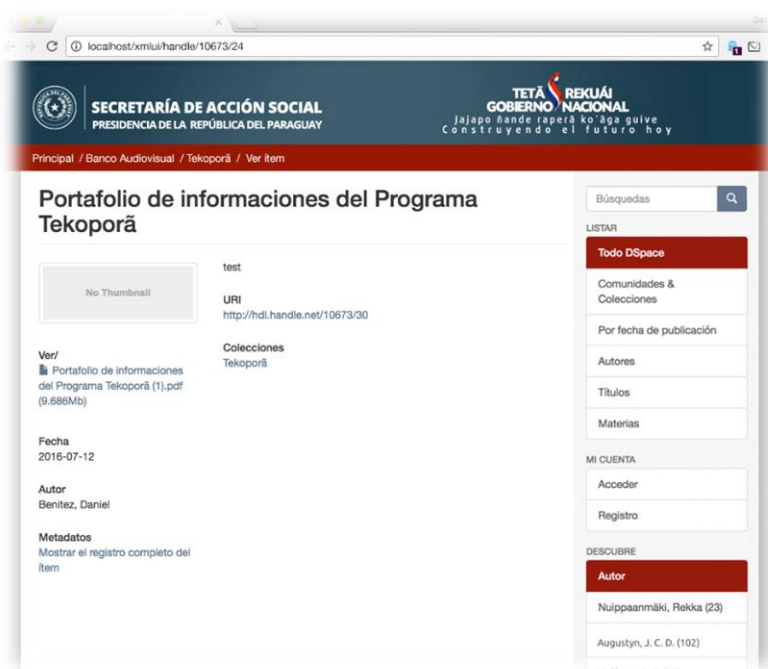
localhost/xmlui/handle/10673/24

SECRETARÍA DE ACCIÓN SOCIAL
PRESIDENCIA DE LA REPÚBLICA DEL PARAGUAY

TETÃ REKUÁI
GOBIERNO NACIONAL
Jajapo ñande raperã ko'ãga guive
Construyendo el futuro hoy

Principal / Banco Audiovisual / Tekoporã / Ver ítem

Portafolio de informaciones del Programa Tekoporã

No Thumbnail

Ver/
Portafolio de informaciones del Programa Tekoporã (1).pdf (9.686Mb)

Fecha
2016-07-12

Autor
Benitez, Daniel

Metadatos
Mostrar el registro completo del ítem

test

URI
http://hdl.handle.net/10673/30

Colecciones
Tekoporã

Búsquedas

LISTAR
Todo DSpace
Comunidades & Colecciones
Por fecha de publicación
Autores
Títulos
Materias

MI CUENTA
Acceder
Registro

DESCUBRE
Autor
Nuippaanmäki, Rekka (23)
Augustyn, J. C. D. (102)